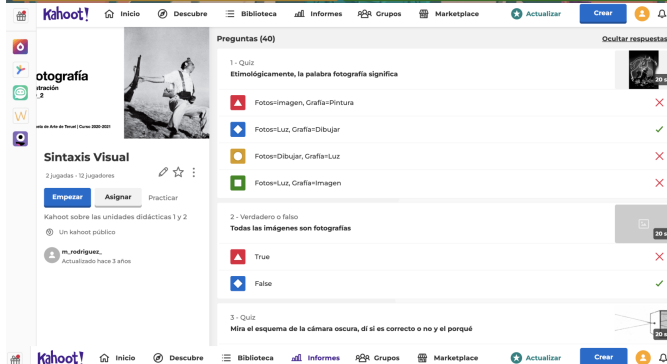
Kahoot! Inicio Descubre Biblioteca Informes Grupos Marketplace Actualizar Crear

otografía
stración
_2
ela de Arte de Teruel | Curso 2020-2021

Sintaxis Visual
2 jugadas · 12 jugadores
Empezar Asignar Practicar
Kahoot sobre las unidades didácticas 1 y 2
Un kahoot público
m_rodriguez_
Actualizado hace 3 años

Preguntas (40)
Ocultar respuestas

1 - Quiz
Etimológicamente, la palabra fotografía significa
20 s
Fotos=imagen, Grafía=Pintura
Fotos=Luz, Grafía=Dibujar
Fotos=Dibujar, Grafía=Luz
Fotos=Luz, Grafía=Imagen

2 - Verdadero o falso
Todas las imágenes son fotografías
20 s
True
False

3 - Quiz
Mira el esquema de la cámara oscura, di si es correcto o no y el porqué
20

Kahoot! Inicio Descubre Biblioteca Informes Grupos Marketplace Actualizar Crear